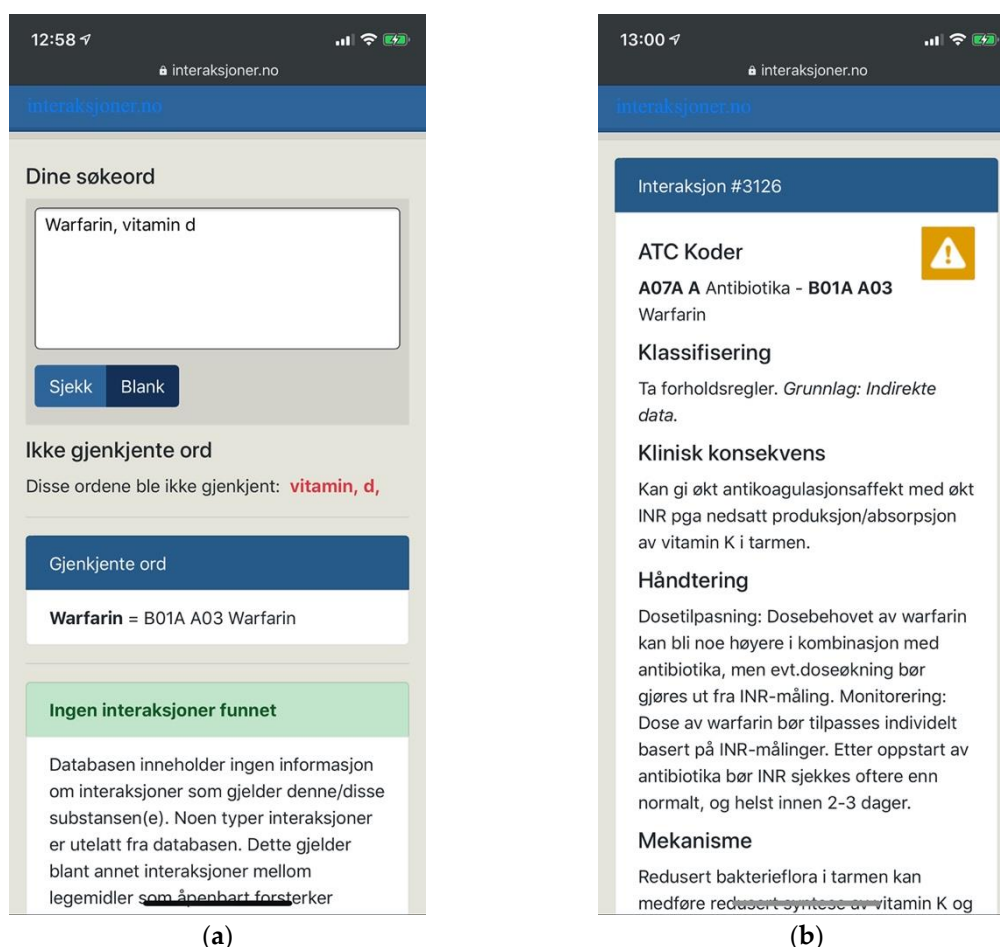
12:58

interaksjoner.no

interaksjoner.no

Dine søkeord

Warfarin, vitamin d

Sjekk Blank

Ikke gjenkjente ord

Disse ordene ble ikke gjenkjent: vitamin, d,

Gjenkjente ord

Warfarin = B01A A03 Warfarin

Ingen interaksjoner funnet

Databasen inneholder ingen informasjon om interaksjoner som gjelder denne/disse substansen(e). Noen typer interaksjoner er utelatt fra databasen. Dette gjelder blant annet interaksjoner mellom legemidler som åpenbart forsterker

(a)

13:00

interaksjoner.no

interaksjoner.no

Interaksjon #3126

ATC Koder

A07A A Antibiotika - B01A A03 Warfarin

Klassifisering

Ta forholdsregler. Grunnlag: Indirekte data.

Klinisk konsekvens

Kan gi økt antikoagulasjonsaffekt med økt INR pga nedsatt produksjon/absorpsjon av vitamin K i tarmen.

Håndtering

Dosetilpasning: Dosebehovet av warfarin kan bli noe høyere i kombinasjon med antibiotika, men evt.doseøkning bør gjøres ut fra INR-måling. Monitorering: Dose av warfarin bør tilpasses individelt basert på INR-målinger. Etter oppstart av antibiotika bør INR sjekkes oftere enn normalt, og helst innen 2-3 dager.

Mekanisme

Redusert bakterieflora i tarmen kan medføre redusert syntese av vitamin K og

(b)